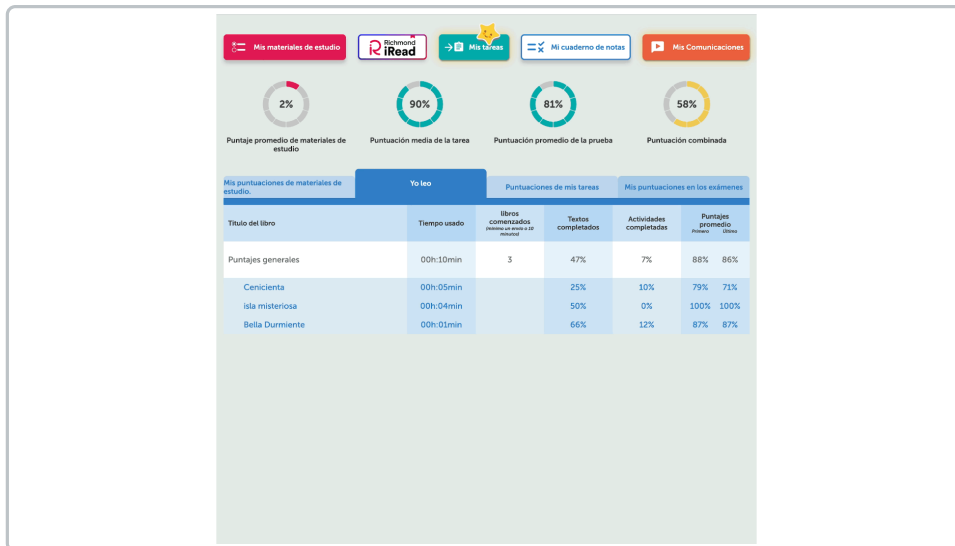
Mis materiales de estudio

Richmond iRead

Mis tareas

Mi cuaderno de notas

Mis Comunicaciones

2%
Puntaje promedio de materiales de estudio

90%
Puntuación media de la tarea

81%
Puntuación promedio de la prueba

58%
Puntuación combinada

Mis puntuaciones de materiales de estudio.

Yo leo

Puntuaciones de mis tareas

Mis puntuaciones en los exámenes

| Título del libro | Tiempo usado | libros comenzados (mínimo un envío o 10 minutos) | Textos completados | Actividades completadas | Puntajes promedio Primero | Último |
|---|---|---|---|---|---|---|
| Puntajes generales | 00h:10min | 3 | 47% | 7% | 88% | 86% |
| Cenicienta | 00h:05min | | 25% | 10% | 79% | 71% |
| isla misteriosa | 00h:04min | | 50% | 0% | 100% | 100% |
| Bella Durmiente | 00h:01min | | 66% | 12% | 87% | 87% |